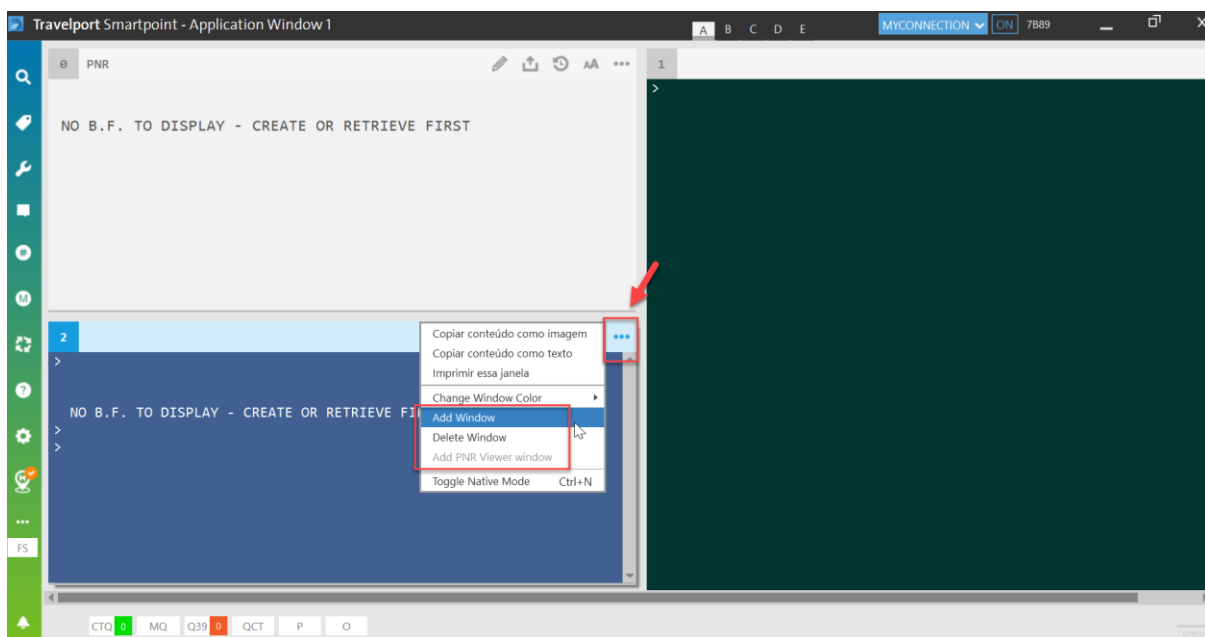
Travelport Smartpoint - Application Window 1

A B C D E

MYCONNECTION ON 7889

0 PNR

AA •••

1

>

NO B.F. TO DISPLAY - CREATE OR RETRIEVE FIRST

2

>

NO B.F. TO DISPLAY - CREATE OR RETRIEVE FI

>

>

•••

Copiar conteúdo como imagem
Copiar conteúdo como texto
Imprimir essa janela
Change Window Color
Add Window
Delete Window
Add PNR Viewer window
Toggle Native Mode Ctrl+N

•••

FS

CTQ 0 MQ Q39 0 QCT P O